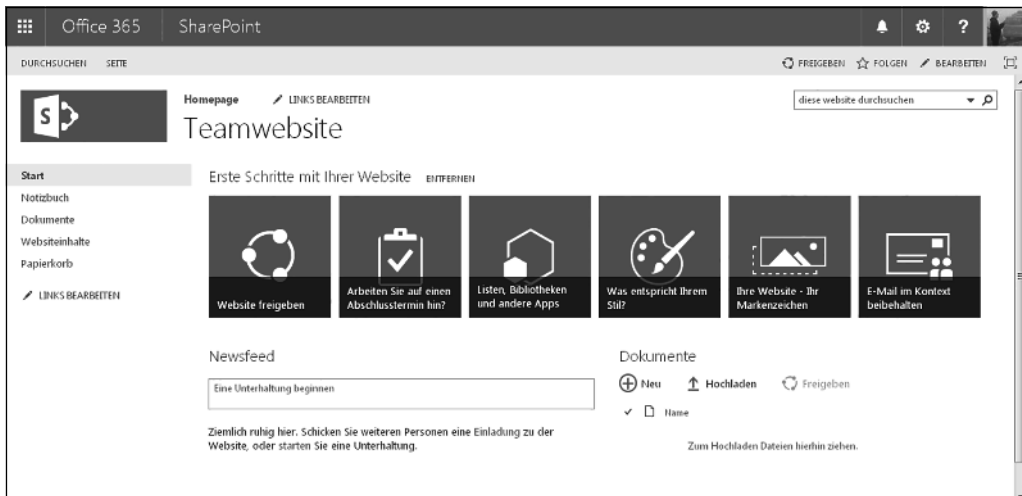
Office 365 SharePoint

?

DURCHSUCHEN SEITE

FREIGEBEN FOLGEN BEARBEITEN

S

Homepage LINKS BEARBEITEN

Teamwebsite

diese website durchsuchen

Start
Notizbuch
Dokumente
Websiteinhalte
Papierkorb

LINKS BEARBEITEN

Erste Schritte mit Ihrer Website ENTFERNEN

Website freigeben

Arbeiten Sie auf einen Abschlusstermin hin?

Listen, Bibliotheken und andere Apps

Was entspricht Ihrem Stil?

Ihre Website - Ihr Markenzeichen

E-Mail im Kontext beibehalten

Newsfeed

Eine Unterhaltung beginnen

Ziemlich ruhig hier. Schicken Sie weiteren Personen eine Einladung zu der Website, oder starten Sie eine Unterhaltung.

Dokumente

Neu Hochladen Freigeben

Name

Zum Hochladen Dateien hierhin ziehen.